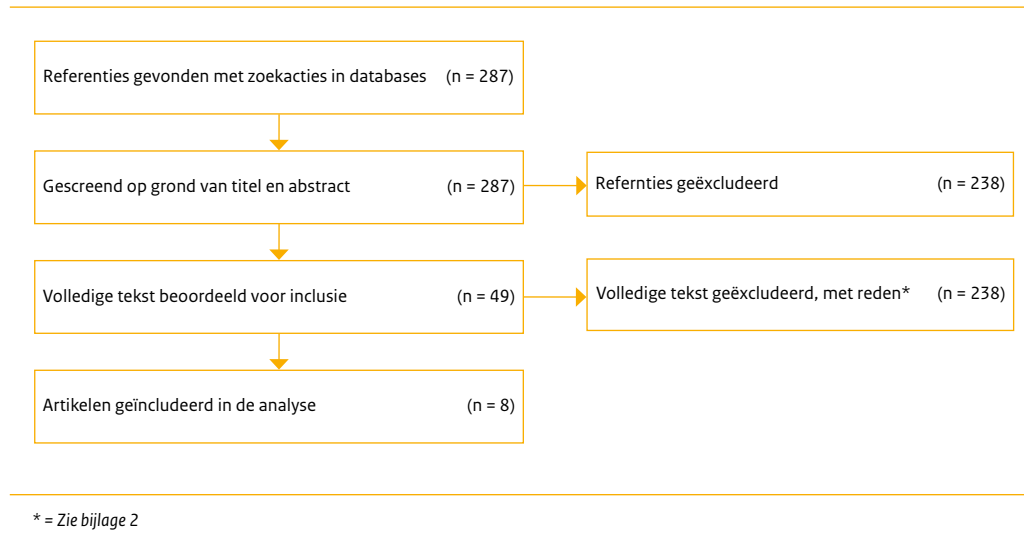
Referenties gevonden met zoekacties in databases (n = 287)

Gescreend op grond van titel en abstract (n = 287)

Refernties geëxcludeerd (n = 238)

Volledige tekst beoordeeld voor inclusie (n = 49)

Volledige tekst geëxcludeerd, met reden* (n = 238)

Artikelen geïncludeerd in de analyse (n = 8)

* = Zie bijlage 2